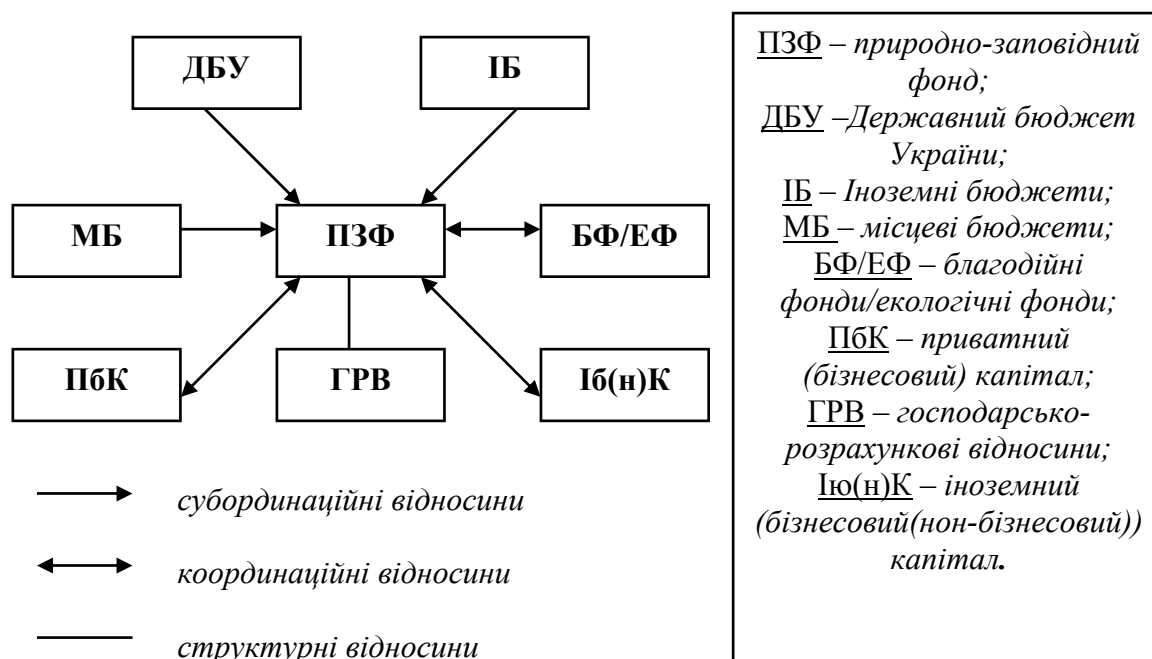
ДБУ

ІБ

МБ

ПЗФ

БФ/ЕФ

ПбК

ГРВ

Іб(н)К

субординаційні відносини

координаційні відносини

структурні відносини

ПЗФ – природно-заповідний фонд;
ДБУ –Державний бюджет України;
ІБ – Іноземні бюджети;
МБ – місцеві бюджети;
БФ/ЕФ – благодійні фонди/екологічні фонди;
ПбК – приватний (бізнесовий) капітал;
ГРВ – господарсько-розрахункові відносини;
Ію(н)К – іноземний (бізнесовий(нон-бізнесовий)) капітал.